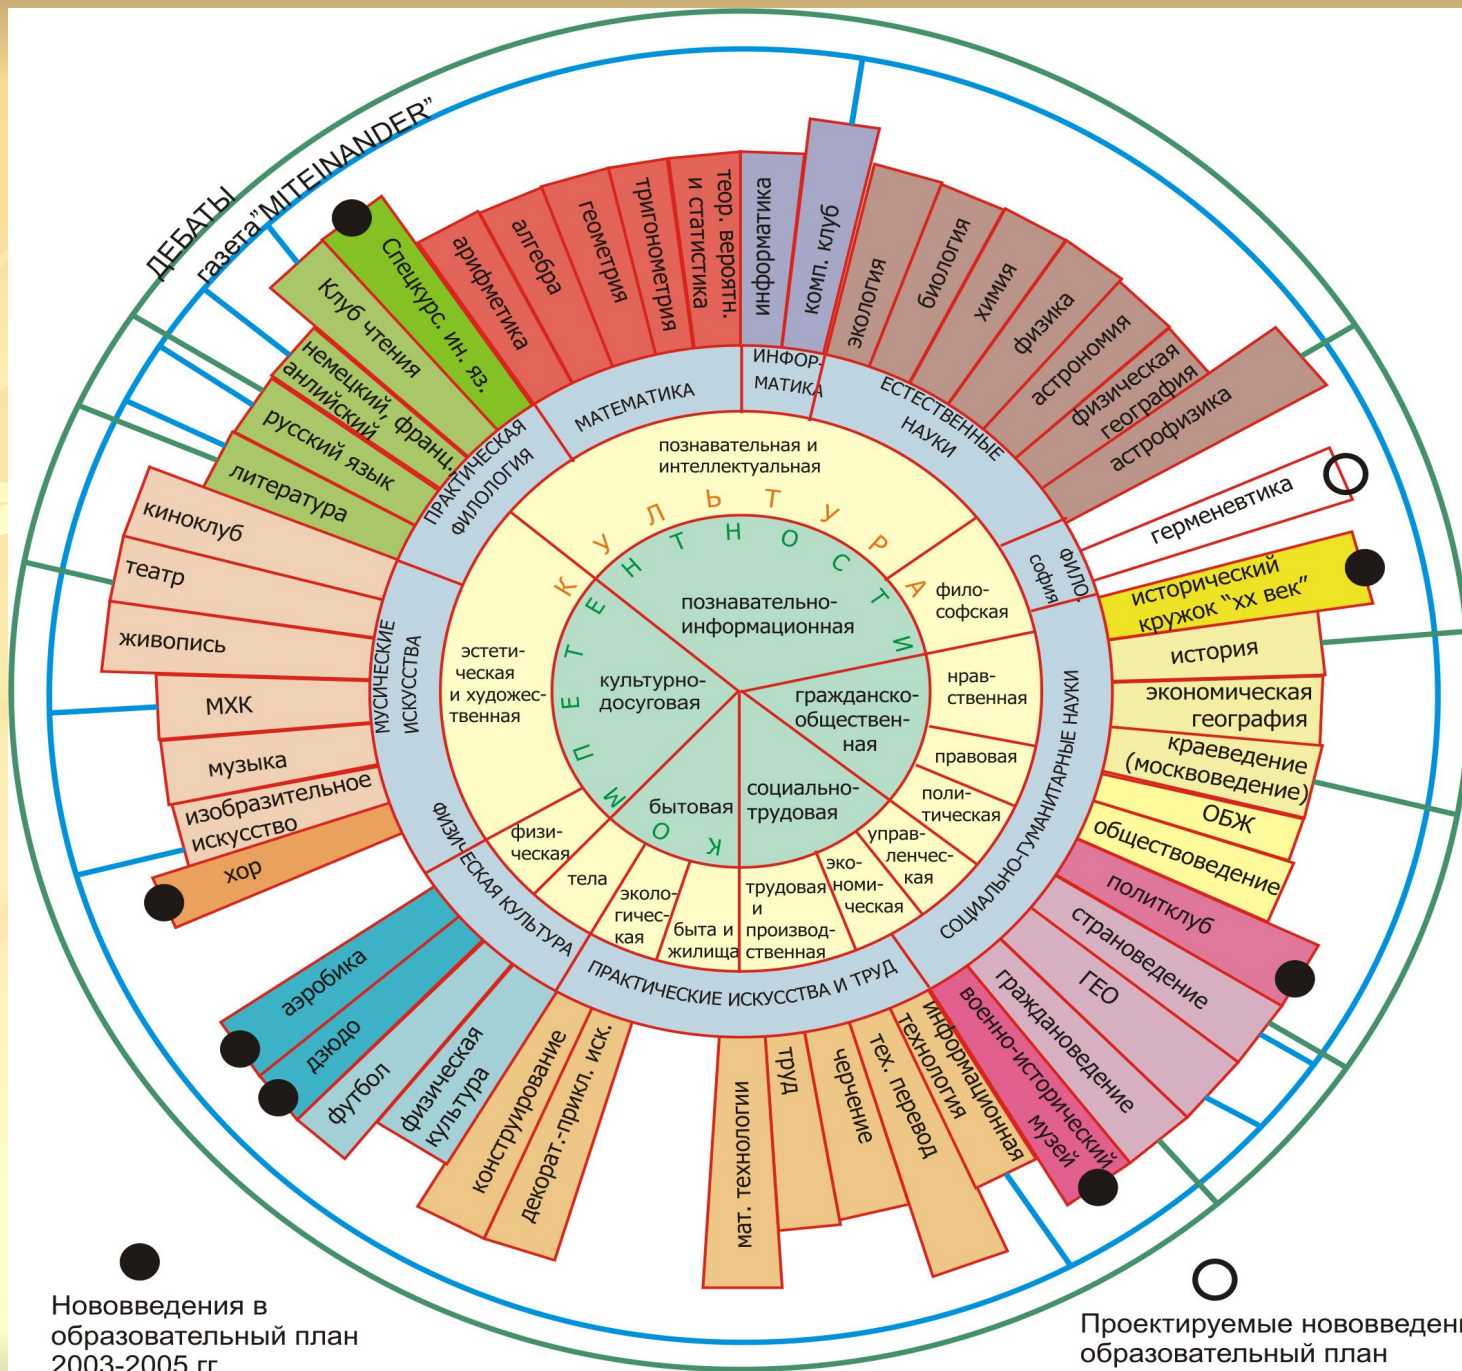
ДЕБАТЫ
газета"MITEINANDER"

Спецкурс. ин. яз.
Клуб чтения
немецкий, франц. английский
русский язык
литература
арифметика
алгебра
геометрия
тригонометрия
теор. вероятн. и статистика
информатика
комп. клуб
экология
биология
химия
физика
астрономия
физическая география
астрофизика
герменевтика
исторический кружок "хх век"
история
экономическая география
краеведение (москвоведение)
ОБЖ
обществоведение
политклуб
страноведение
ГЕО
граждановедение
военно-исторический музей
информационная технология
тех. перевод
черчение
труд
мат. технологии
декорат.-прикл. иск.
конструирование
физическая культура
футбол
дзюдо
аэробика
хор
изобразительное искусство
музыка
МХК
живопись
театр
киноклуб

ПРАКТИЧЕСКАЯ ФИЛОЛОГИЯ
МАТЕМАТИКА
ИНФОРМАТИКА
ЕСТЕСТВЕННЫЕ НАУКИ
ФИЛОСОФИЯ
СОЦИАЛЬНО-ГУМАНИТАРНЫЕ НАУКИ
ПРАКТИЧЕСКИЕ ИСКУССТВА И ТРУД
ФИЗИЧЕСКАЯ КУЛЬТУРА
МУСИЧЕСКИЕ ИСКУССТВА

познавательная и интеллектуальная
философская
нравственная
правовая
политическая
управленческая
экономическая
трудовая и производственная
быта и жилища
экологическая
тела
физическая
эстетическая и художественная

КУЛЬТУРА
КОМПЕТЕНТНОСТИ

познавательно-информационная
гражданско-общественная
социально-трудовая
бытовая
культурно-досуговая

Нововведения в образовательный план 2003-2005 гг.

Проектируемые нововведени образовательный план